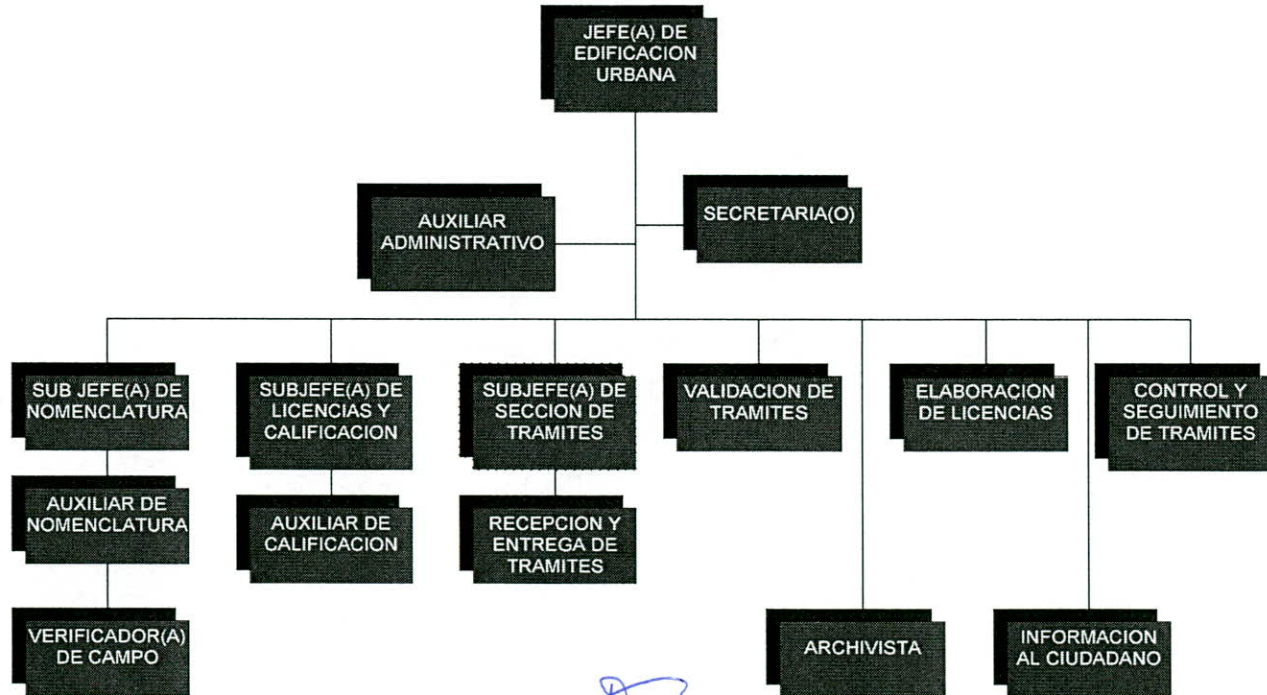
JEFE(A) DE EDIFICACION URBANA

AUXILIAR ADMINISTRATIVO

SECRETARIA(O)

SUB JEFE(A) DE NOMENCLATURA

SUBJEFE(A) DE LICENCIAS Y CALIFICACION

SUBJEFE(A) DE SECCION DE TRAMITES

VALIDACION DE TRAMITES

ELABORACION DE LICENCIAS

CONTROL Y SEGUIMIENTO DE TRAMITES

AUXILIAR DE NOMENCLATURA

AUXILIAR DE CALIFICACION

RECEPCION Y ENTREGA DE TRAMITES

VERIFICADOR(A) DE CAMPO

ARCHIVISTA

INFORMACION AL CIUDADANO